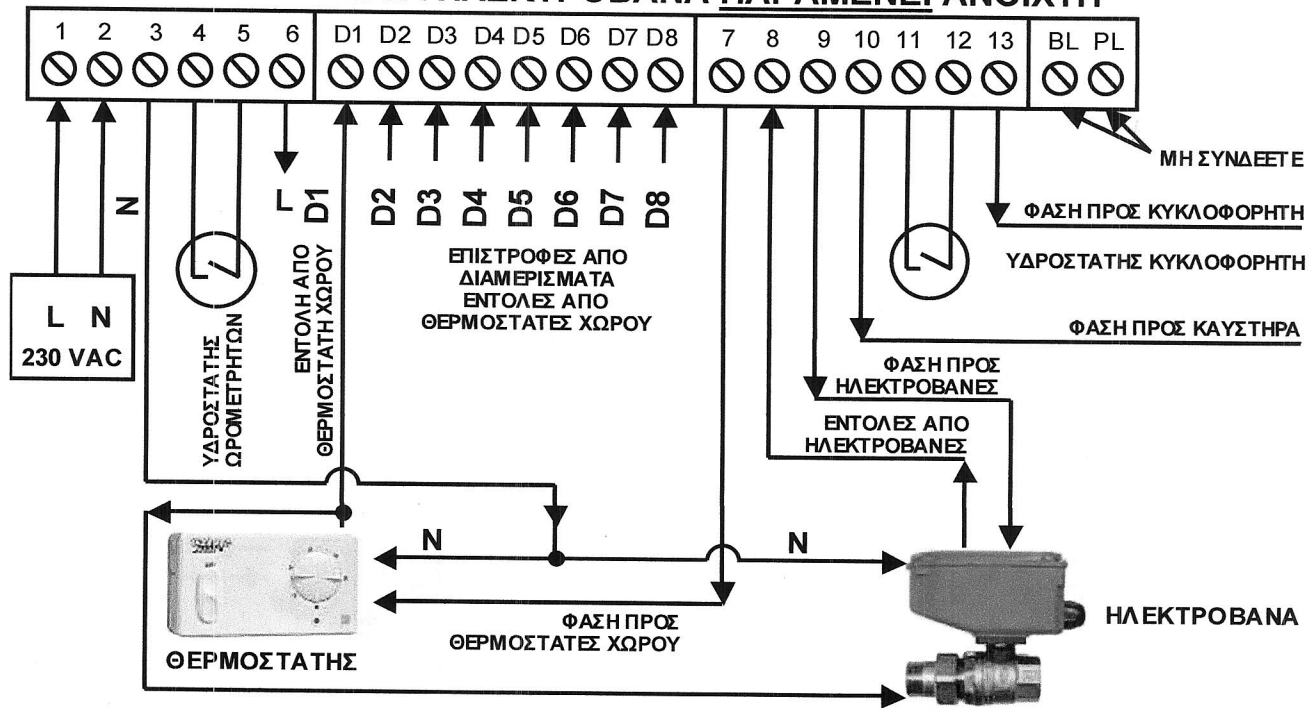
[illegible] ΗΛΕΚΤΡΟΒΑΝΑ ΠΑΡΑΜΕΝΕΙ ΑΝΟΙΧΤΗ

1 2 3 4 5 6 D1 D2 D3 D4 D5 D6 D7 D8 7 8 9 10 11 12 13 BL PL

ΜΗ ΣΥΝΔΕΕΤΕ

N

L

D1

D2 D3 D4 D5 D6 D7 D8

ΦΑΣΗ ΠΡΟΣ ΚΥΚΛΟΦΟΡΗΤΗ

ΥΔΡΟΣΤΑΤΗΣ ΚΥΚΛΟΦΟΡΗΤΗ

ΕΠΙΣΤΡΟΦΕΣ ΑΠΟ ΔΙΑΜΕΡΙΣΜΑΤΑ ΕΝΤΟΛΕΣ ΑΠΟ ΘΕΡΜΟΣΤΑΤΕΣ ΧΩΡΟΥ

L N
230 VAC

ΥΔΡΟΣΤΑΤΗΣ ΩΡΟΜΕΤΡΗΤΩΝ

ΕΝΤΟΛΗ ΑΠΟ ΘΕΡΜΟΣΤΑΤΗ ΧΩΡΟΥ

ΦΑΣΗ ΠΡΟΣ ΚΑΥΣΤΗΡΑ

ΦΑΣΗ ΠΡΟΣ ΗΛΕΚΤΡΟΒΑΝΕΣ

ΕΝΤΟΛΕΣ ΑΠΟ ΗΛΕΚΤΡΟΒΑΝΕΣ

N

N

ΦΑΣΗ ΠΡΟΣ ΘΕΡΜΟΣΤΑΤΕΣ ΧΩΡΟΥ

ΘΕΡΜΟΣΤΑΤΗΣ

ΗΛΕΚΤΡΟΒΑΝΑ